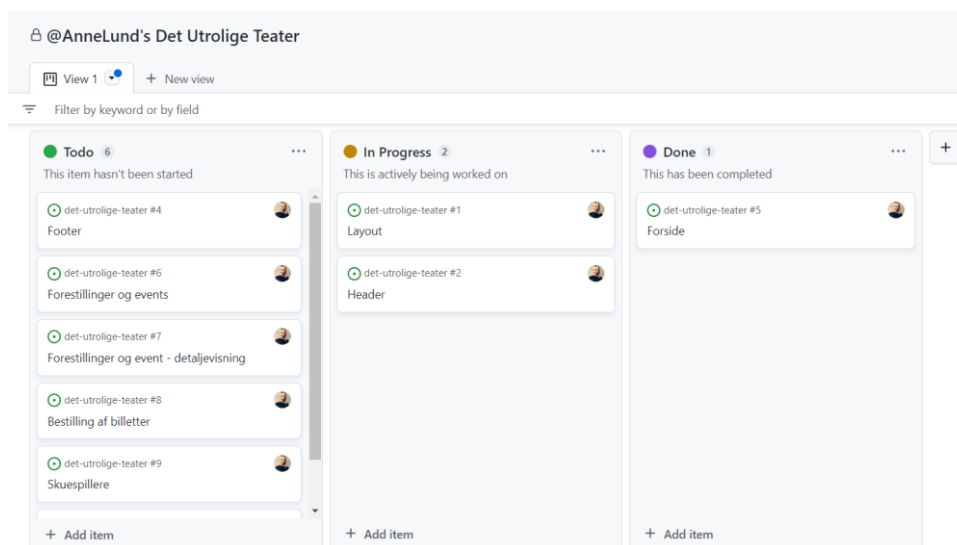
@AnneLund's Det Utrolige Teater

View 1

+ New view

Filter by keyword or by field

Todo 6
This item hasn't been started

det-utrolige-teater #4
Footer

det-utrolige-teater #6
Forestillinger og events

det-utrolige-teater #7
Forestillinger og event - detaljevisning

det-utrolige-teater #8
Bestilling af billetter

det-utrolige-teater #9
Skuespillere

+ Add item

In Progress 2
This is actively being worked on

det-utrolige-teater #1
Layout

det-utrolige-teater #2
Header

+ Add item

Done 1
This has been completed

det-utrolige-teater #5
Forside

+ Add item

+